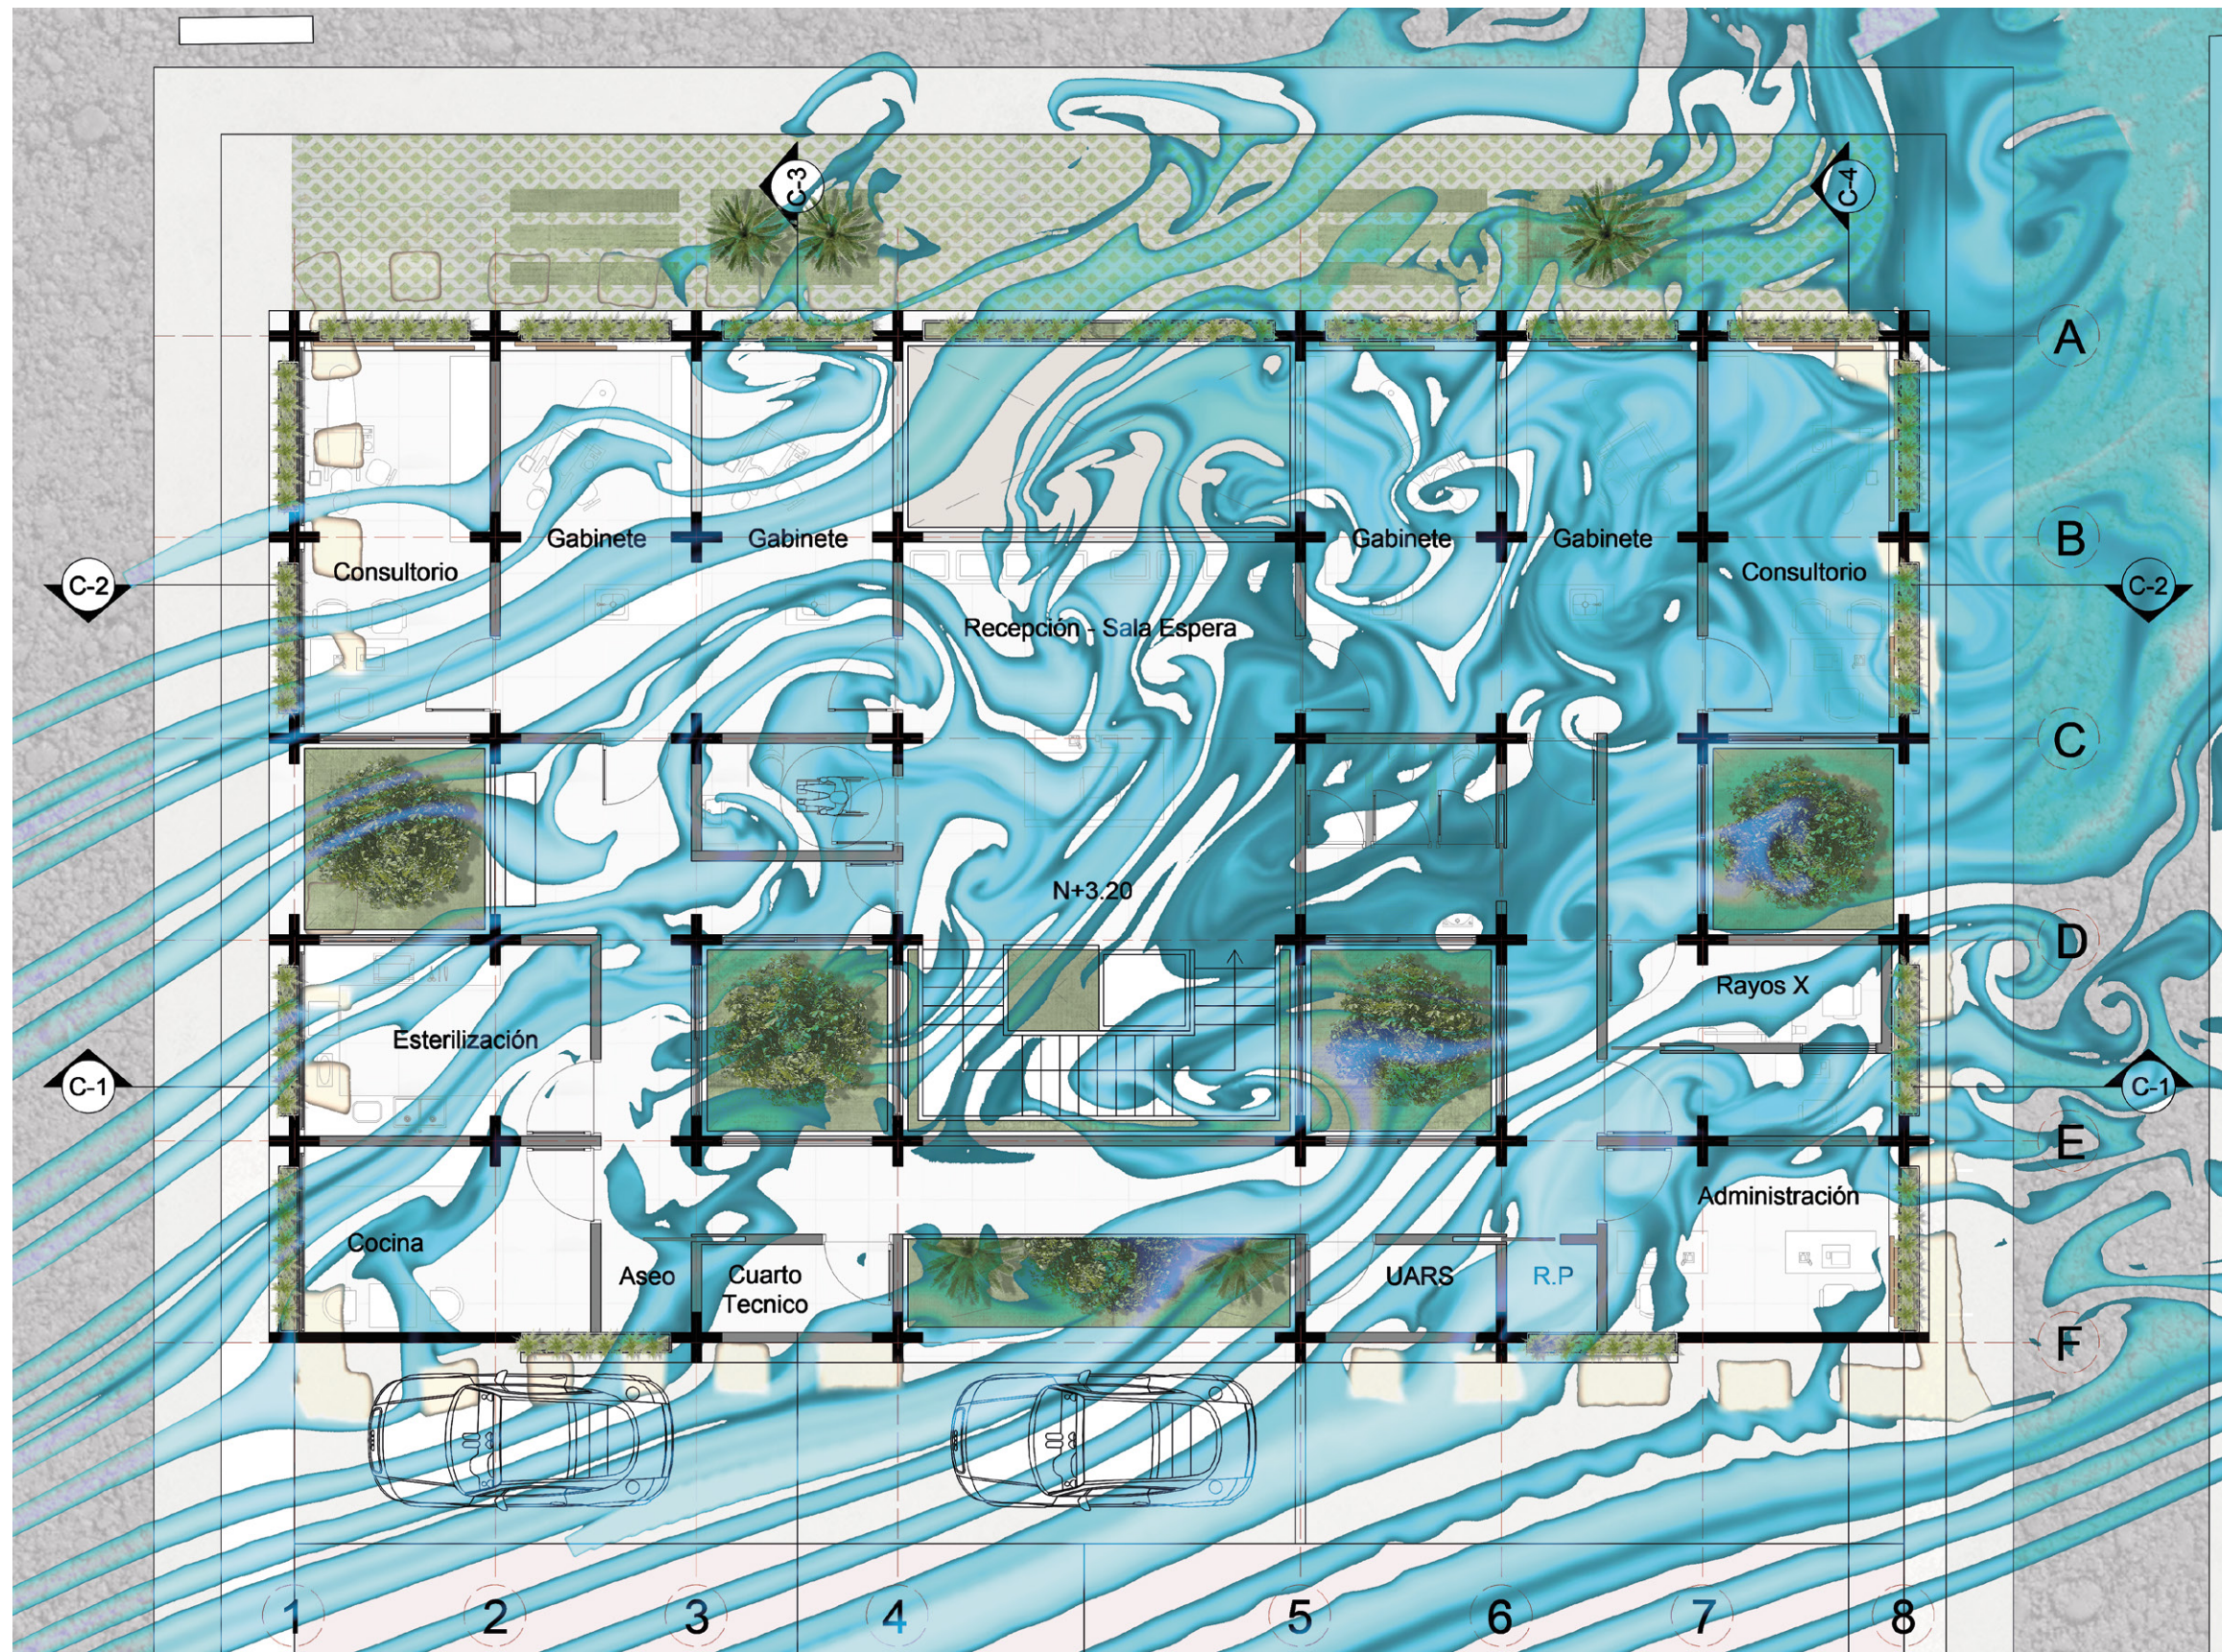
C-3
C-4
A
B
C
D
E
F
C-2
C-2
C-1
C-1
Consultorio
Gabinete
Gabinete
Gabinete
Gabinete
Consultorio
Recepción - Sala Espera
N+3.20
Rayos X
Esterilización
Administración
Cocina
Aseo
Cuarto Tecnico
UARS
R.P
1
2
3
4
5
6
7
8